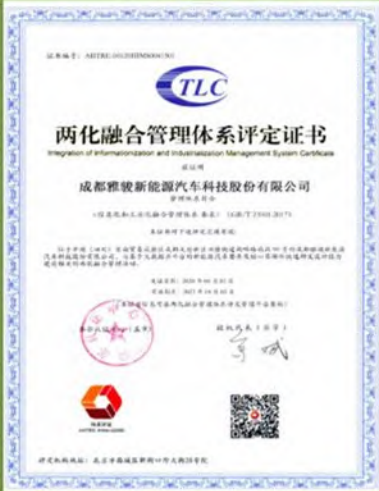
证书编号：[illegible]

TLC

两化融合管理体系评定证书

Integration of Informatization and Industrialization Management System Certificate

兹证明

成都雅骏新能源汽车科技股份有限公司

管理体系符合

《信息化和工业化融合管理体系 要求》（GB/T 23001-2017）

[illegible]

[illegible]

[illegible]

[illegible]

颁证机构（盖章）

批准人（签字）

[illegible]

评定机构地址：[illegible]